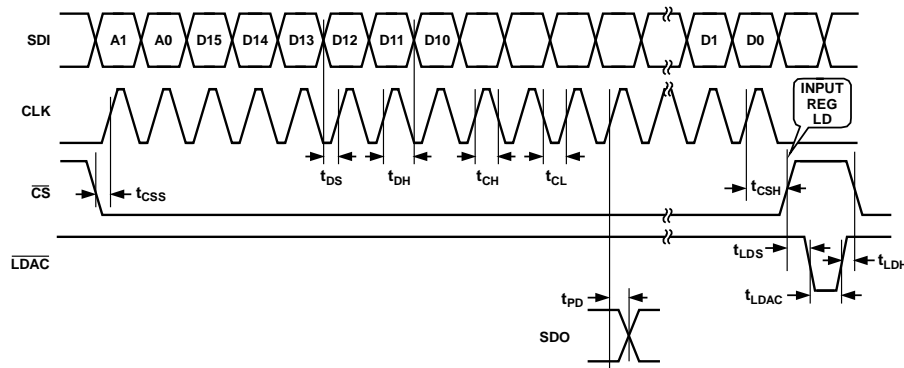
SDI

A1 A0 D15 D14 D13 D12 D11 D10 D1 D0

CLK

INPUT REG LD

$\overline{CS}$

$t_{CSS}$

$t_{DS}$ $t_{DH}$ $t_{CH}$ $t_{CL}$

$t_{CSH}$

$\overline{LDAC}$

$t_{LDS}$

$t_{LDH}$

$t_{LDAC}$

$t_{PD}$

SDO